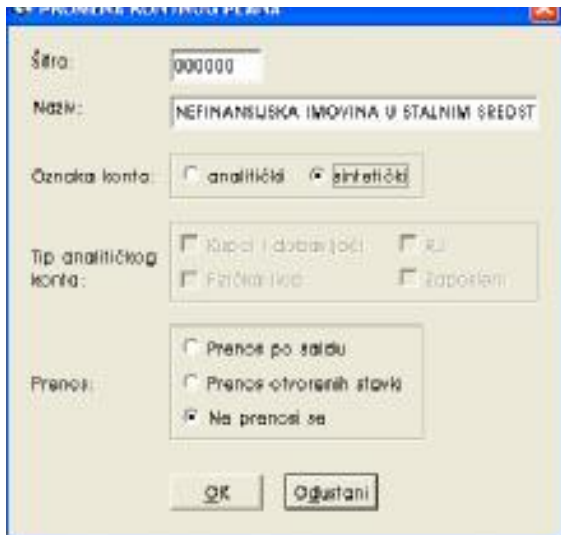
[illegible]

Šifra: 000000

Naziv: NEFINANSIJSKA IMOVINA U STALNIM SREDST

Oznaka konta: analitički sintetički

Tip analitičkog konta: Kupci i dobavljači Fizička lica RJ Zaposleni

Prenos: Prenos po saldu Prenos otvorenih stavki Ne prenosi se

OK Odustani